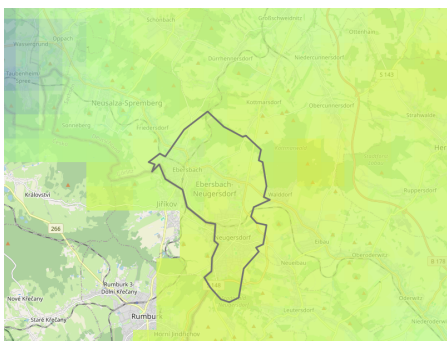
Sohland
Großschweidnitz
Oppach
Obercunnersdorf
Wehrsdorf
Dürrhennersdorf
Niedercunnersdorf
Taubenheim/Spree
E 143
Neusalza-Spremberg
Kottmarsdorf
Obercunnersdorf
Strahwalde
Friedersdorf
Her
Ebersbach
Ebersbach-Neugersdorf
Jiříkov
Ruppersdorf
Krásná Lípa
266
Neugersdorf
Eibau
Oderwitz
Rumburk 3-Dolní Křečany
Neueibau
Oberoderwitz
Nové Křečany
Staré Křečany
Rumburk
Leutersdorf
Horní Jindřichov
Niederoderwitz